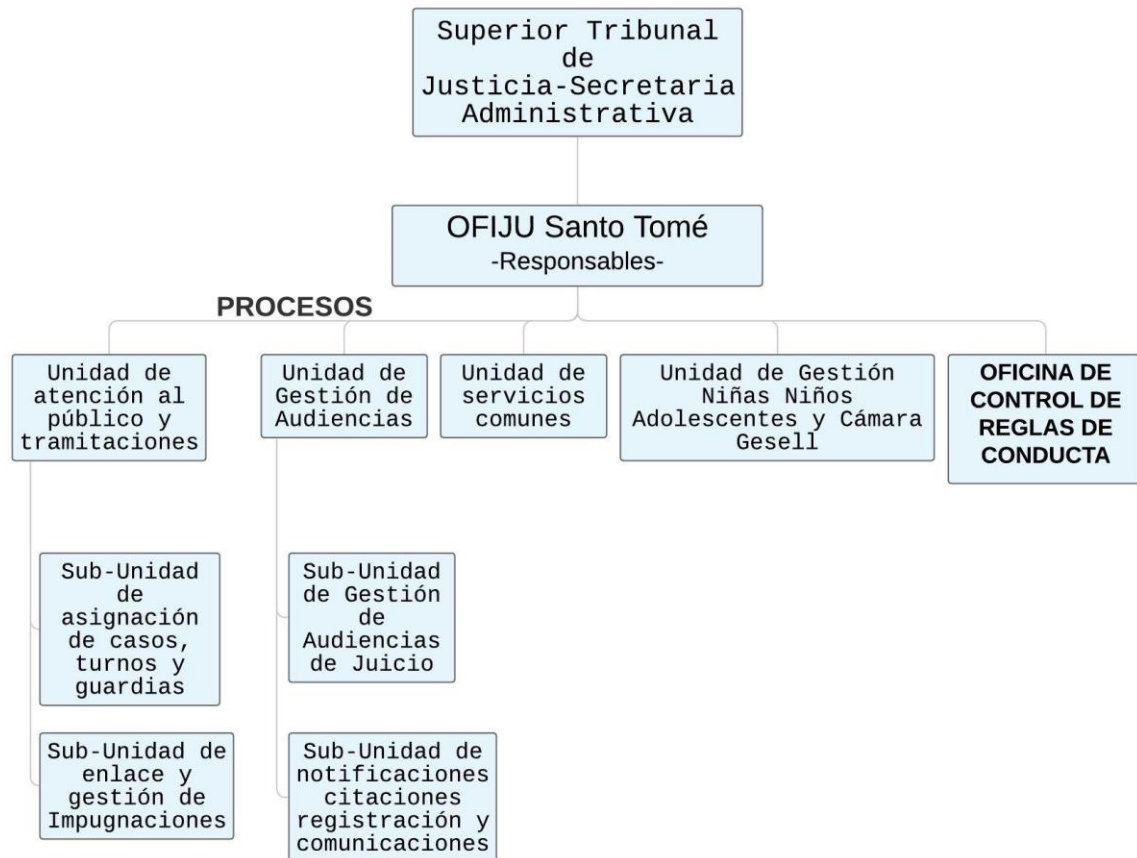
Superior Tribunal de Justicia-Secretaria Administrativa

OFIJU Santo Tomé
-Responsables-

PROCESOS

Unidad de atención al público y tramitaciones

Unidad de Gestión de Audiencias

Unidad de servicios comunes

Unidad de Gestión Niñas Niños Adolescentes y Cámara Gesell

OFICINA DE CONTROL DE REGLAS DE CONDUCTA

Sub-Unidad de asignación de casos, turnos y guardias

Sub-Unidad de enlace y gestión de Impugnaciones

Sub-Unidad de Gestión de Audiencias de Juicio

Sub-Unidad de notificaciones citaciones registración y comunicaciones